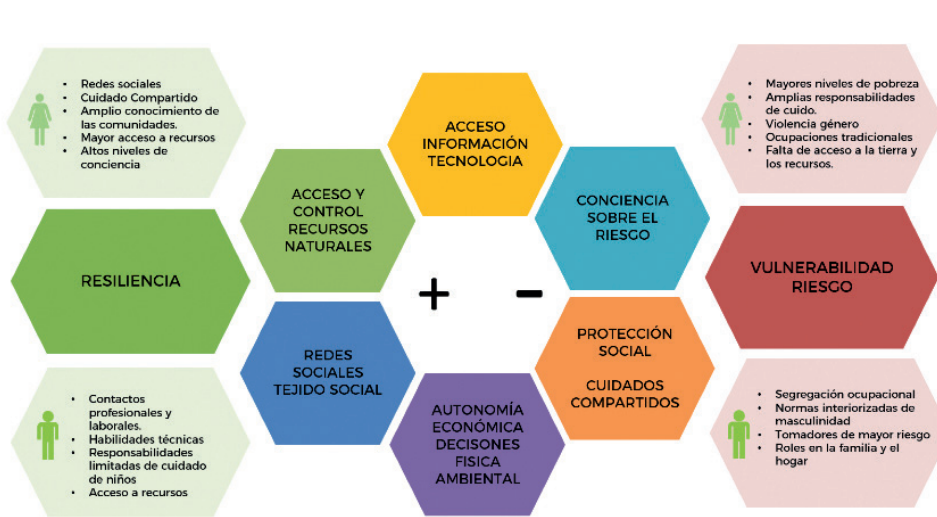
- Redes sociales
- Cuidado Compartido
- Amplio conocimiento de las comunidades.
- Mayor acceso a recursos
- Altos niveles de conciencia

RESILIENCIA

- Contactos profesionales y laborales.
- Habilidades técnicas
- Responsabilidades limitadas de cuidado de niños
- Acceso a recursos

ACCESO Y CONTROL RECURSOS NATURALES

REDES SOCIALES TEJIDO SOCIAL

ACCESO INFORMACIÓN TECNOLOGIA

AUTONOMÍA ECONÓMICA DECISONES FISICA AMBIENTAL

+

-

CONCIENCIA SOBRE EL RIESGO

PROTECCIÓN SOCIAL

CUIDADOS COMPARTIDOS

- Mayores niveles de pobreza
- Amplias responsabilidades de cuido.
- Violencia género
- Ocupaciones tradicionales
- Falta de acceso a la tierra y los recursos.

VULNERABILIDAD RIESGO

- Segregación ocupacional
- Normas interiorizadas de masculinidad
- Tomadores de mayor riesgo
- Roles en la familia y el hogar